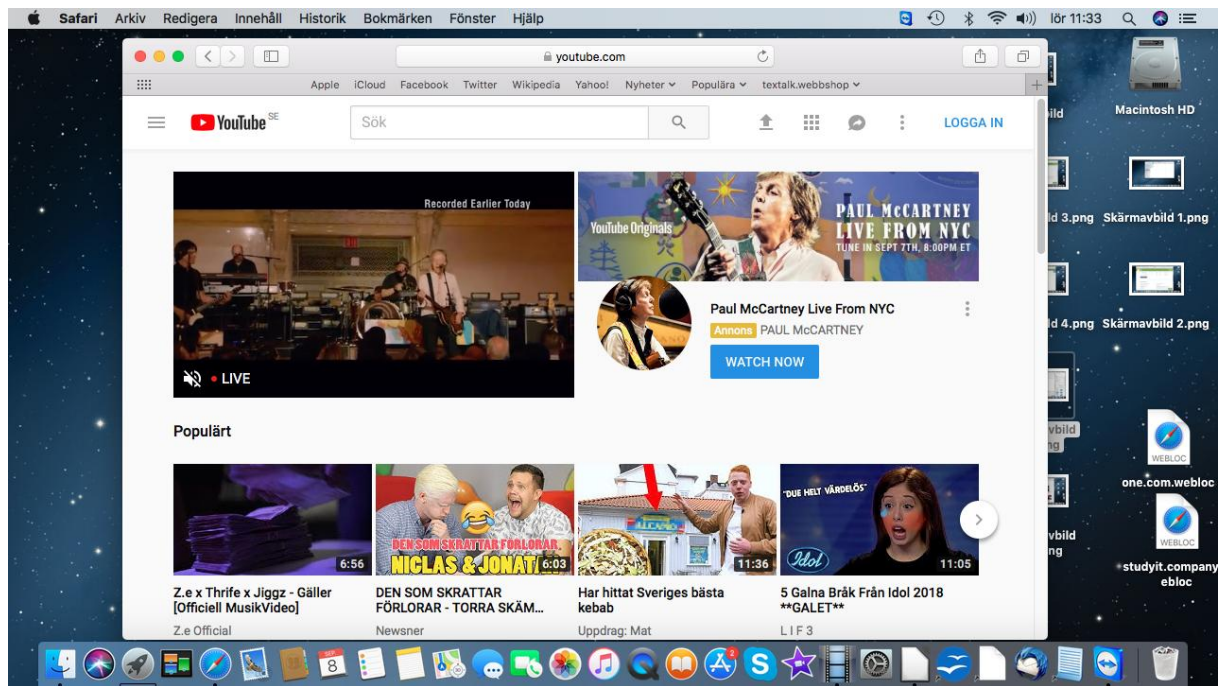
Safari Arkiv Redigera Innehåll Historik Bokmärken Fönster Hjälp lör 11:33

youtube.com

Apple iCloud Facebook Twitter Wikipedia Yahoo! Nyheter Populära textalk.webbshop

YouTube SE Sök LOGGA IN

Recorded Earlier Today

LIVE

YouTube Originals PAUL McCARTNEY LIVE FROM NYC TUNE IN SEPT 7TH, 8:00PM ET

Paul McCartney Live From NYC
Annons PAUL McCARTNEY
WATCH NOW

Populärt

6:56
Z.e x Thrife x Jiggz - Gäller [Officiell MusikVideo]
Z.e Official

DEN SOM SKRATTAR FÖRLORAR NICLAS & JONAT
6:03
DEN SOM SKRATTAR FÖRLORAR - TORRA SKÄM...
Newsner

11:36
Har hittat Sveriges bästa kebab
Uppdrag: Mat

"DUE HELT VÄRDELÖS" Idol
11:05
5 Galna Bråk Från Idol 2018 **GALET**
LIF3

Macintosh HD
ild
ld 3.png Skärmavbild 1.png
ld 4.png Skärmavbild 2.png
vbild
ng
WEBLOC
one.com.webloc
vbild
ng
WEBLOC
studyit.company
ebloc

SEP 8